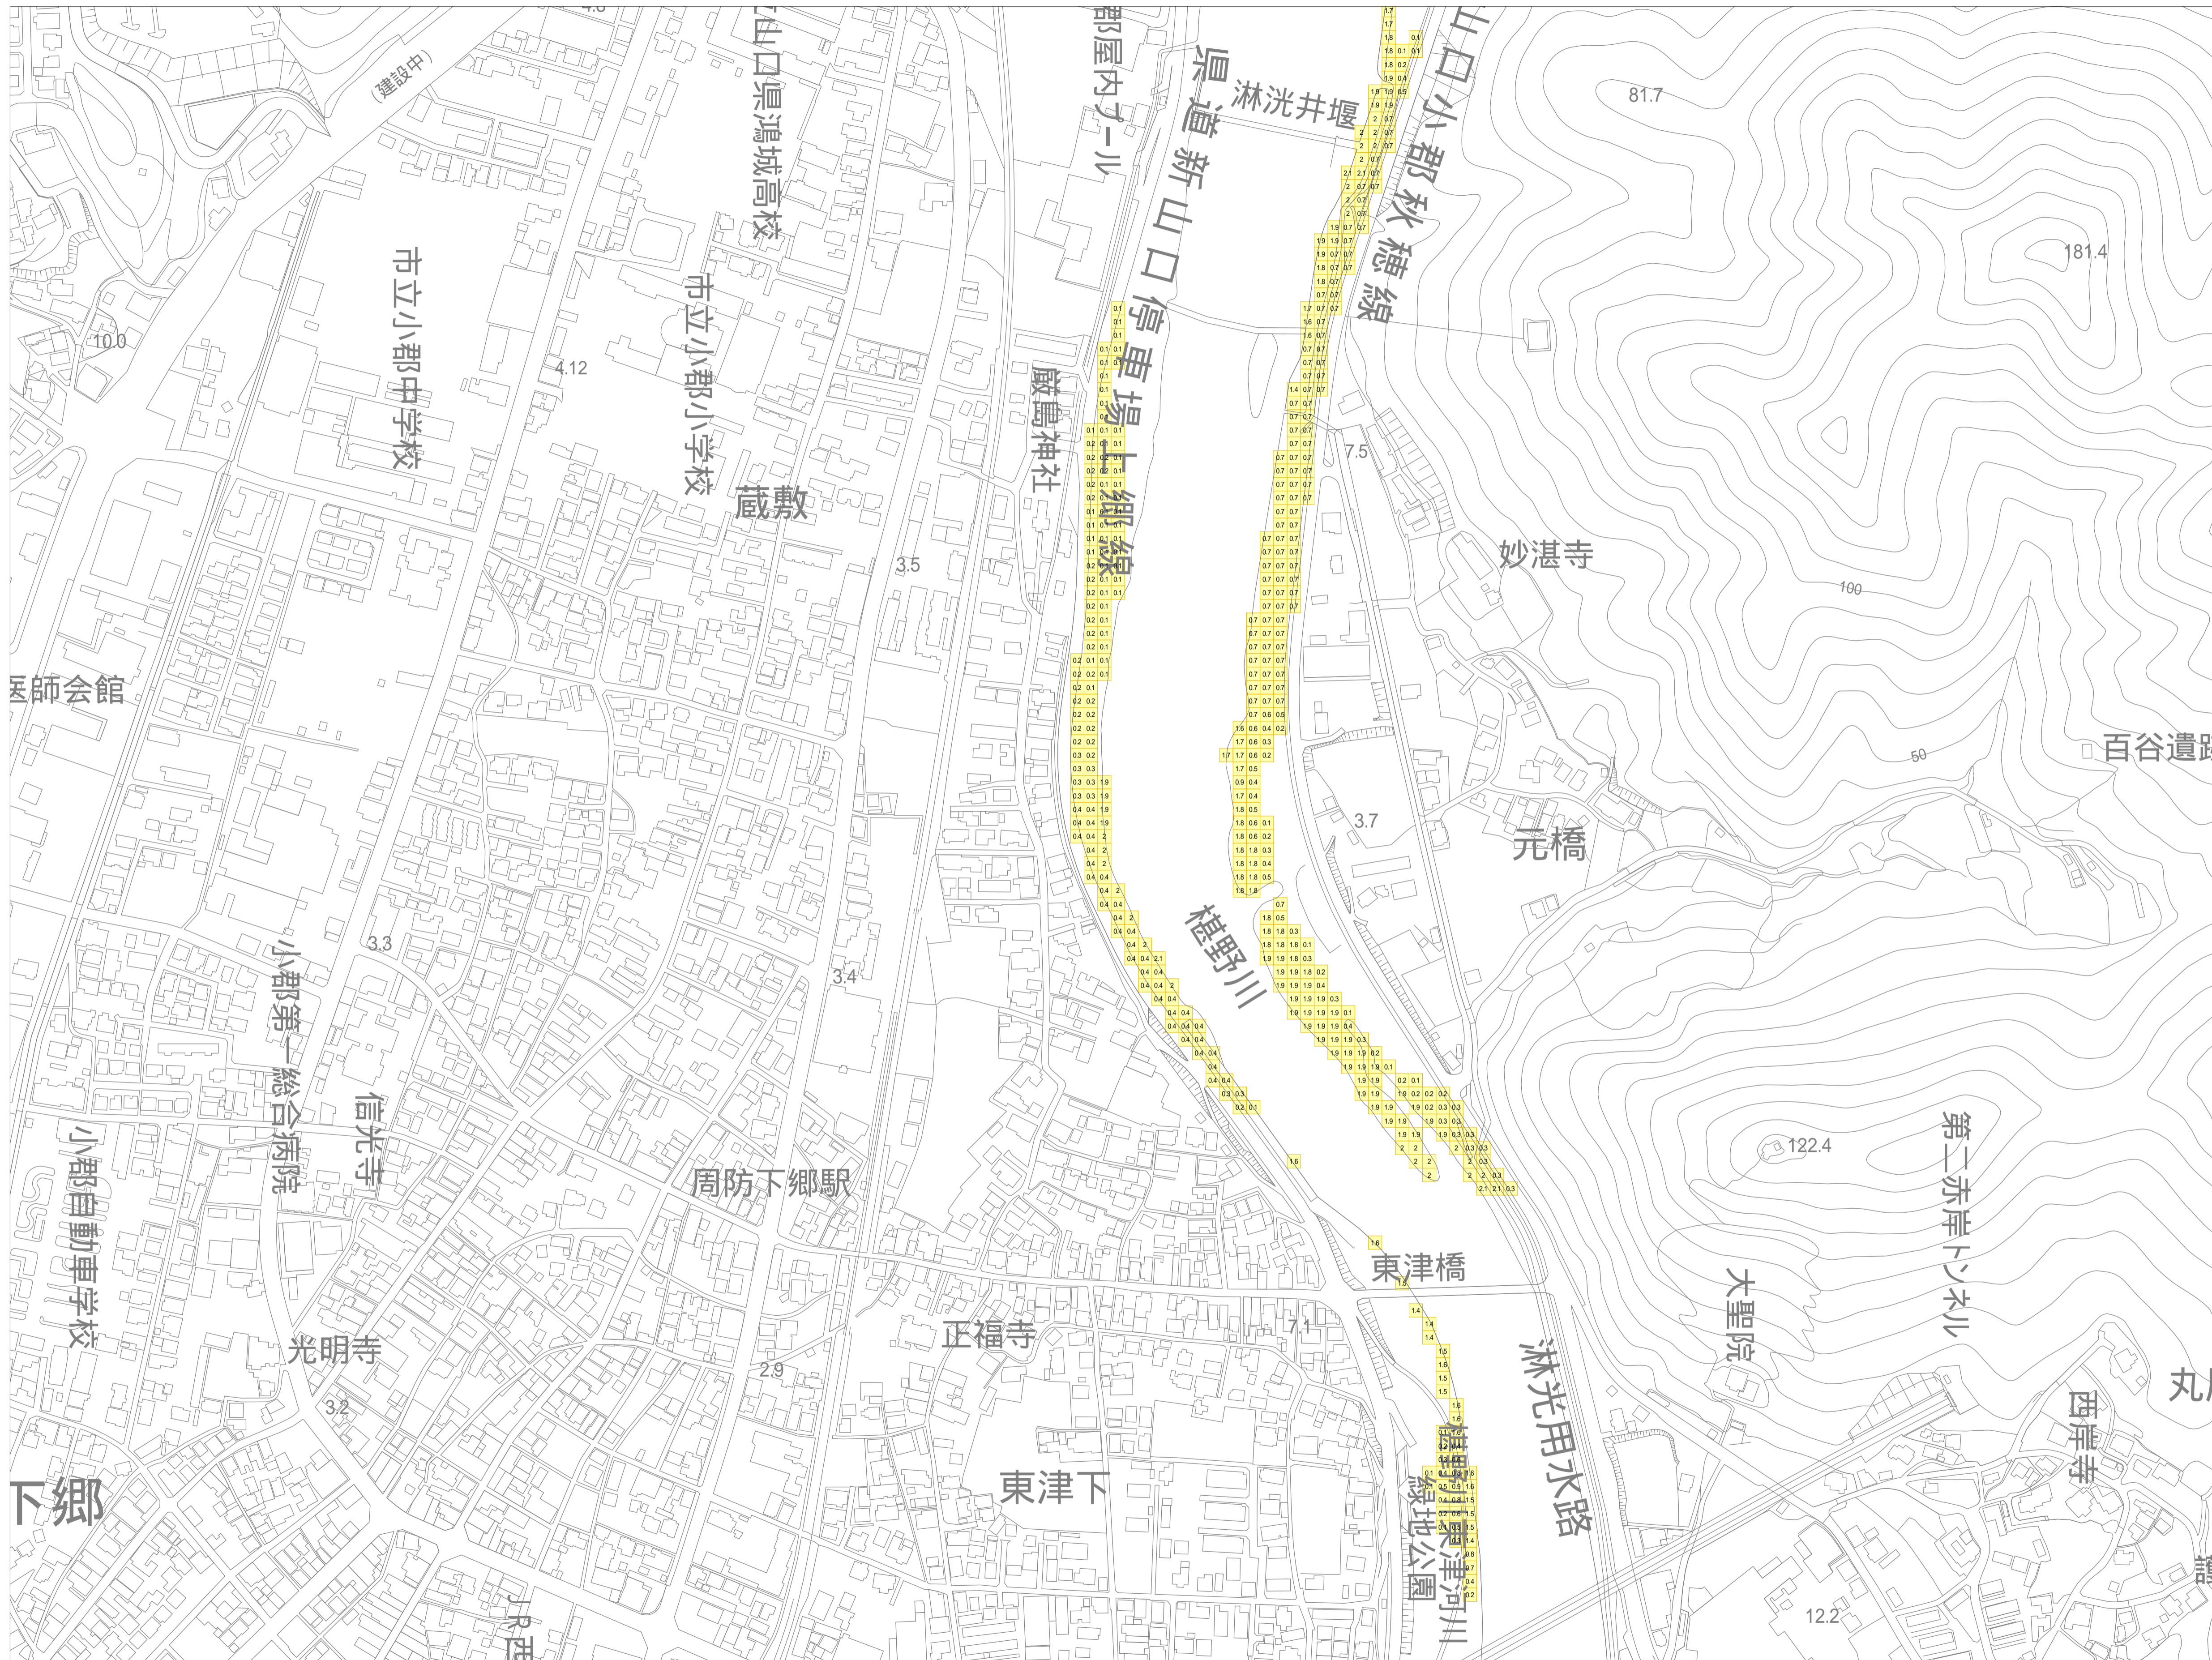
4.6
(建設中)
山口県鴻城高校
郡屋内プール
県道新山口停車場上郷線
淋洸井堰
山口小郡秋穂線
81.7
181.4
市立小郡中学校
市立小郡小学校
10.0
4.12
厳島神社
7.5
蔵敷
妙湛寺
3.5
100
医師会館
50
百谷遺跡
3.7
元橋
椹野川
3.3
3.4
小郡第一総合病院
信光寺
小郡自動車学校
122.4
第二赤岸トンネル
周防下郷駅
東津橋
大聖院
正福寺
7.1
光明寺
2.9
淋光用水路
3.2
丸
西岸寺
下郷
東津下
椹野川東津河川緑地公園
12.2
JR